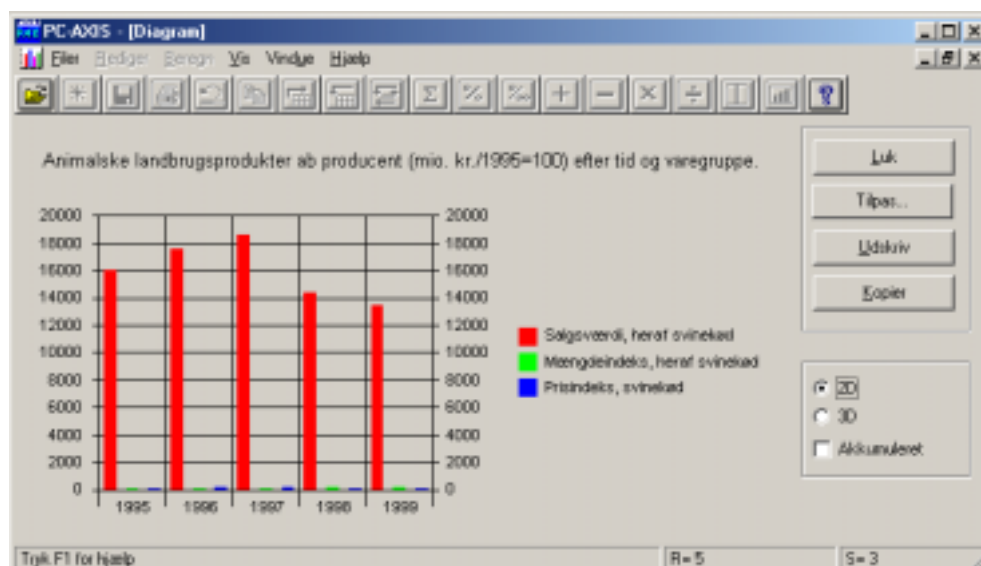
PC-AXIS - [Diagram]

Filer Rediger Beregn Vis Vindue Hjælp

Animalske landbrugsprodukter ab producent (mio. kr./1995=100) efter tid og varegruppe.

20000
18000
16000
14000
12000
10000
8000
6000
4000
2000
0

20000
18000
16000
14000
12000
10000
8000
6000
4000
2000
0

1995 1996 1997 1998 1999

Salgsværdi, heraf svinekød
Mængdeindeks, heraf svinekød
Prisindeks, svinekød

Luk
Tilpas...
Udskriv
Kopier

2D
3D
Akkumuleret

Tryk F1 for hjælp
R= 5
S= 3